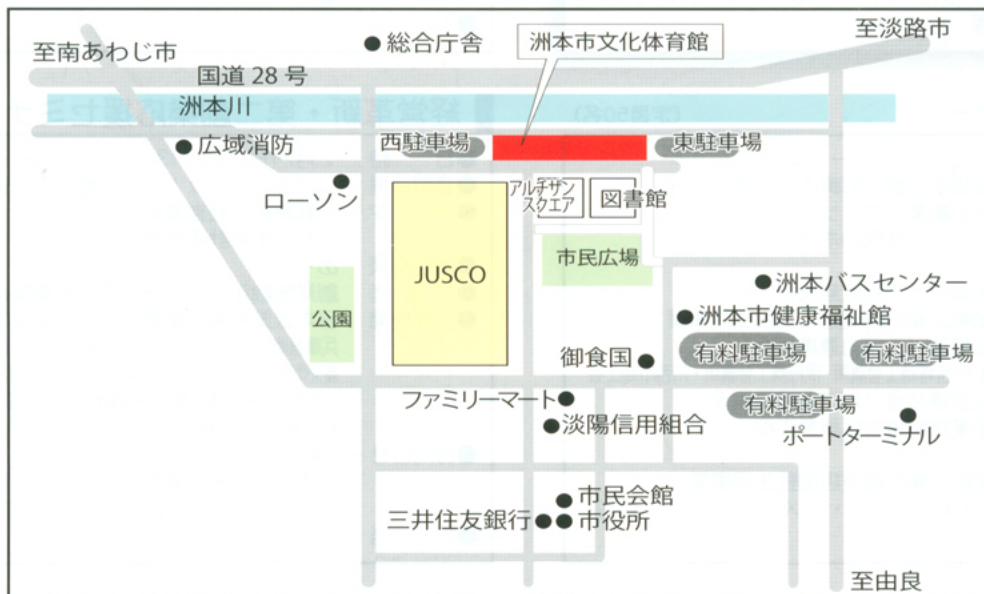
至南あわじ市
●総合庁舎
洲本市文化体育館
至淡路市
国道 28 号
洲本川
●広域消防
西駐車場
東駐車場
●
ローソン
アルチザンスクエア
図書館
JUSCO
市民広場
公園
●洲本バスセンター
●洲本市健康福祉館
御食国●
有料駐車場
有料駐車場
ファミリーマート●
有料駐車場
●淡陽信用組合
●
ポートターミナル
●市民会館
三井住友銀行●●市役所
至由良